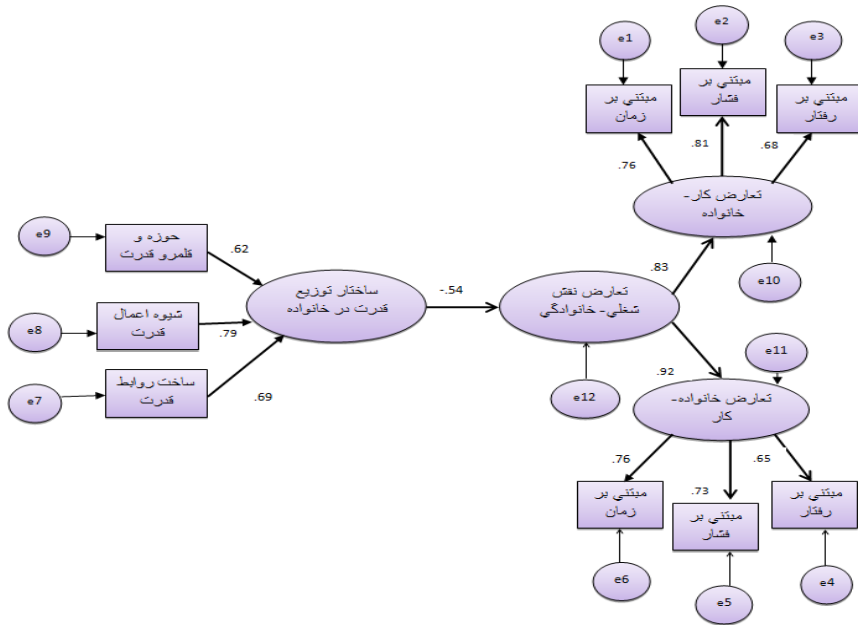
e1

e2

e3

مبتني بر زمان

مبتني بر فشار

مبتني بر رفتار

.76

.81

.68

تعارض کار- خانواده

e9

حوزه و قلمرو قدرت

.62

e10

.83

e8

شيوه اعمال قدرت

.79

ساختار توزيع قدرت در خانواده

-.54

تعارض نقش شغلي- خانوادگي

e7

ساخت روابط قدرت

.69

e12

.92

e11

تعارض خانواده- کار

.76

.73

.65

مبتني بر زمان

مبتني بر فشار

مبتني بر رفتار

e6

e5

e4